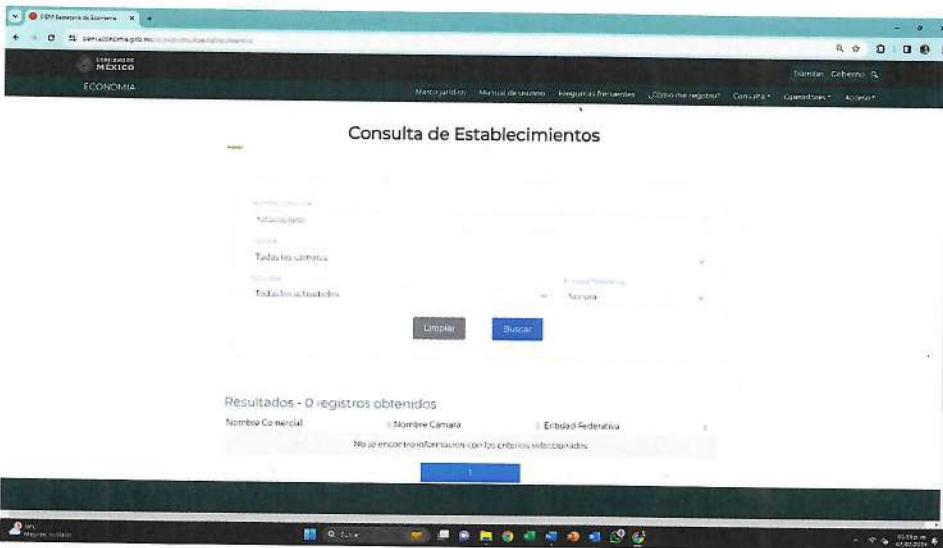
SIEM Secretaría de Economía

siem.economia.gob.mx

GOBIERNO DE MÉXICO

ECONOMÍA

Trámites Gobierno

Marco jurídico Manual de usuario Preguntas frecuentes ¿Cómo me registro? Consulta Operadores Acceso

Consulta de Establecimientos

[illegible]

Todas las cámaras

Todas las actividades

Sonora

Limpiar Buscar

Resultados - 0 registros obtenidos

| Nombre Comercial | Nombre Cámara | Entidad Federativa |
|---|---|---|
| No se encontró información con los criterios seleccionados | | |

1